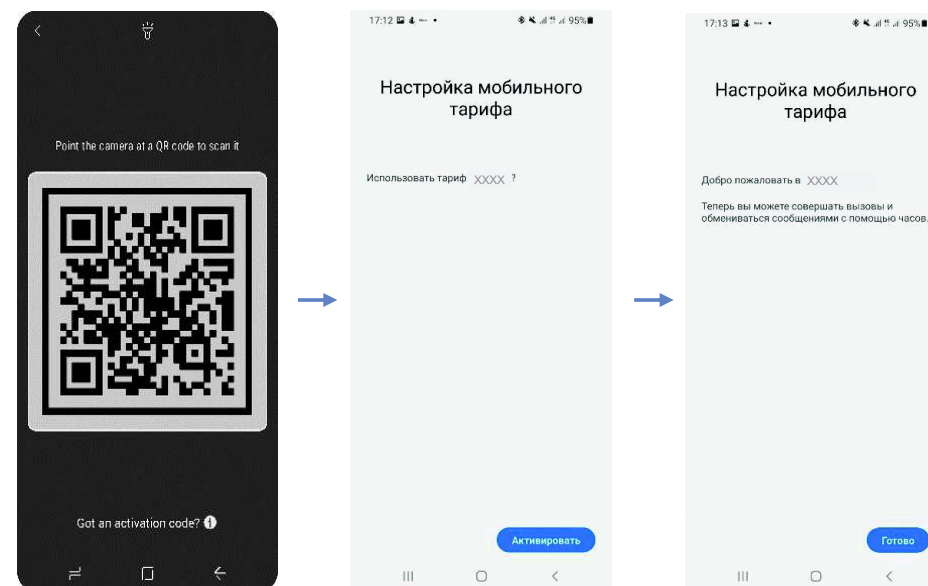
Point the camera at a QR code to scan it

Got an activation code?

17:12

95%

Настройка мобильного тарифа

Использовать тариф XXXX ?

Активировать

17:13

95%

Настройка мобильного тарифа

Добро пожаловать в XXXX

Теперь вы можете совершать вызовы и обмениваться сообщениями с помощью часов.

Готово